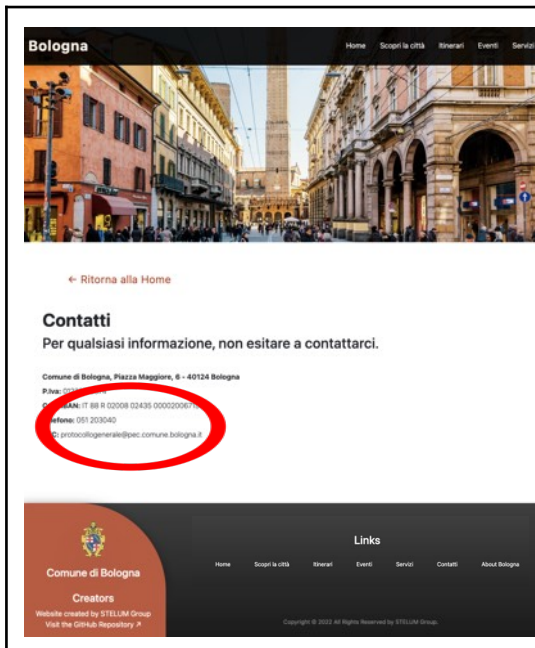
Bologna

Home Scopri la città Itinerari Eventi Servizi

← Ritorna alla Home

Contatti

Per qualsiasi informazione, non esitare a contattarci.

Comune di Bologna, Piazza Maggiore, 6 - 40124 Bologna

P.Iva: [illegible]

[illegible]AN: IT 88 R 02008 02435 00000200675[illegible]

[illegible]efono: 051 203040

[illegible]: protocollogenerale@pec.comune.bologna.it

Comune di Bologna

Creators

Website created by STELUM Group

Visit the GitHub Repository ↗

Links

Home Scopri la città Itinerari Eventi Servizi Contatti About Bologna

Copyright © 2022 All Rights Reserved by STELUM Group.